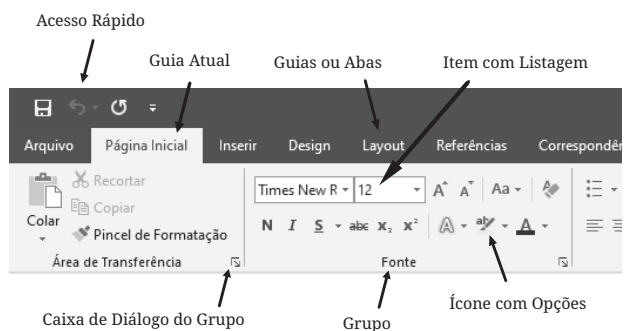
Acesso Rápido

Guia Atual

Guias ou Abas

Item com Listagem

Arquivo

Página Inicial

Inserir

Design

Layout

Referências

Correspondê

Recortar

Copiar

Colar

Pincel de Formatação

Área de Transferência

Times New R

12

Aa

N I S abc x₂ x²

Fonte

Ícone com Opções

Caixa de Diálogo do Grupo

Grupo